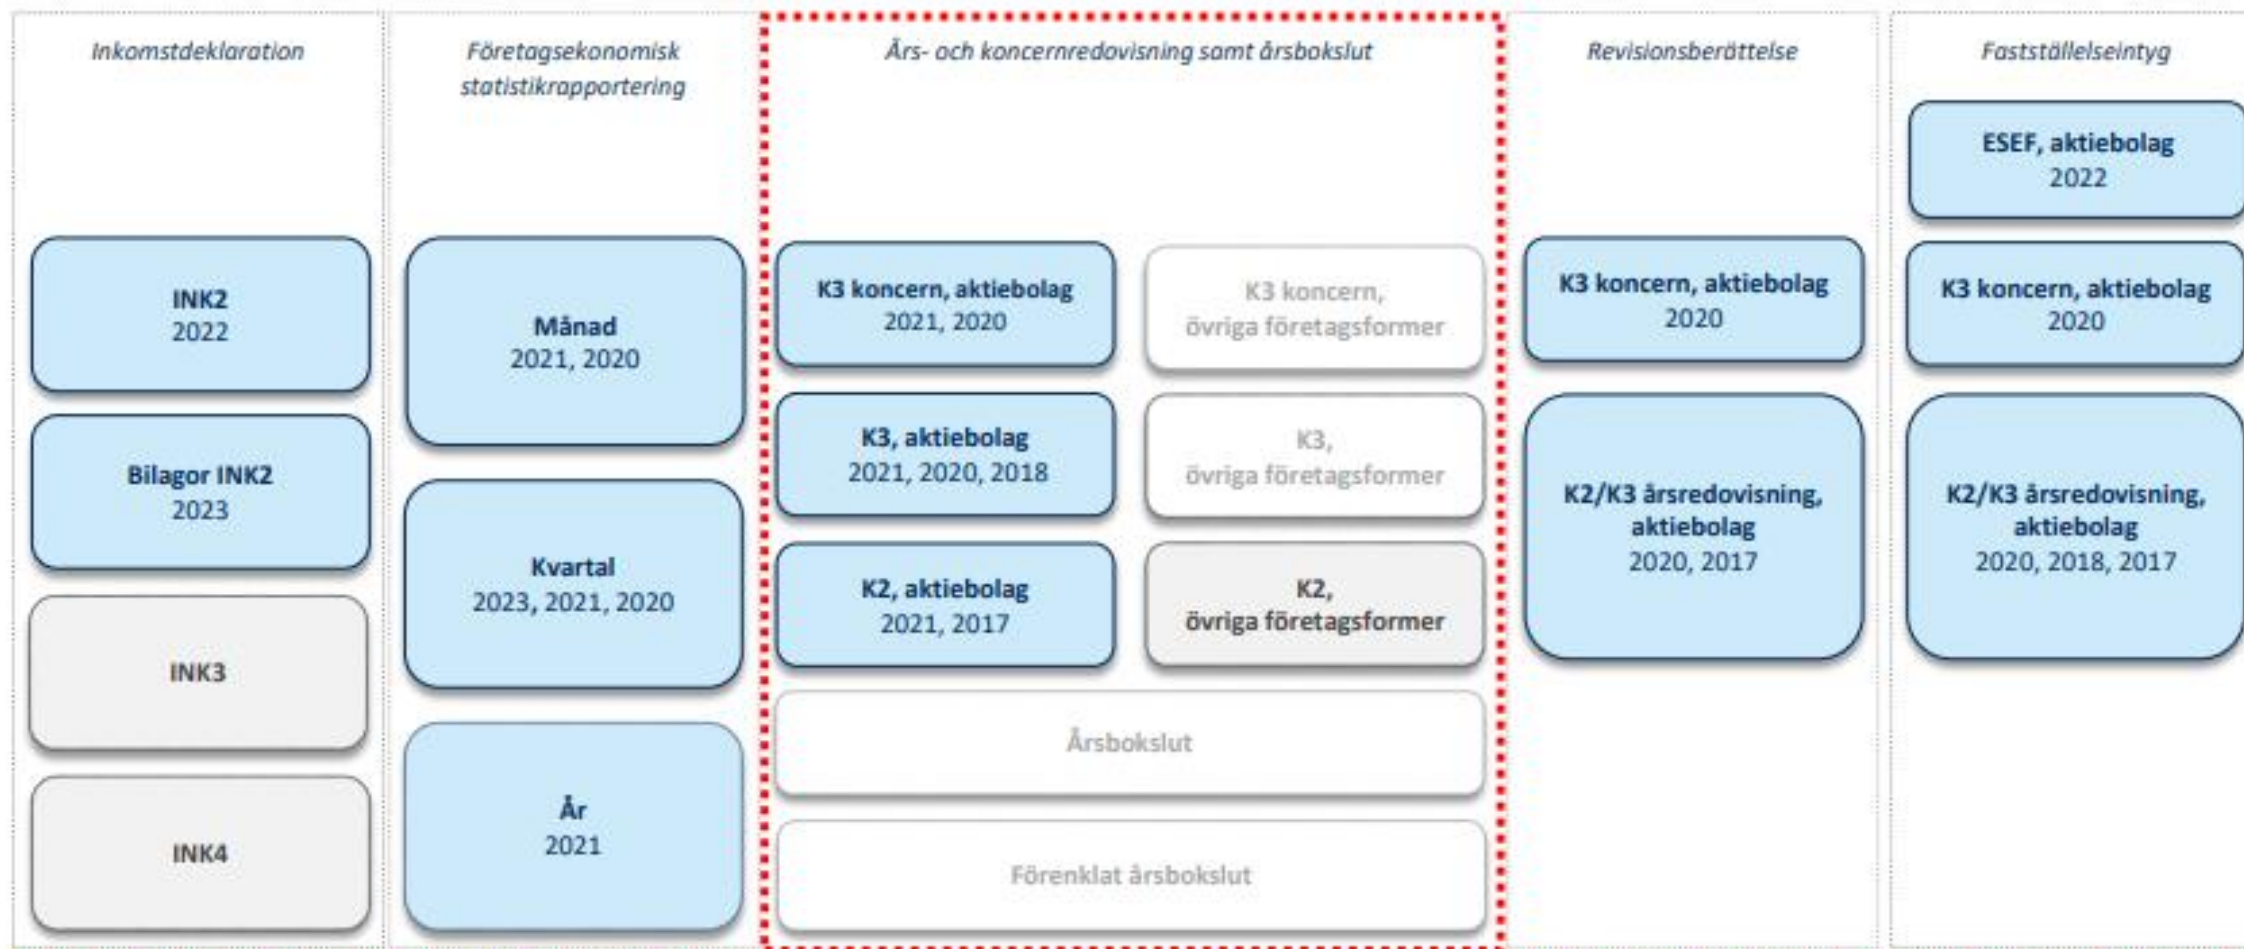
Inkomstdeklaration

INK2
2022

Bilagor INK2
2023

INK3

INK4

Företagsekonomisk statistikrapportering

Månad
2021, 2020

Kvartal
2023, 2021, 2020

År
2021

Års- och koncernredovisning samt årsbokslut

K3 koncern, aktiebolag
2021, 2020

K3 koncern, övriga företagsformer

K3, aktiebolag
2021, 2020, 2018

K3, övriga företagsformer

K2, aktiebolag
2021, 2017

K2, övriga företagsformer

Årsbokslut

Förenklat årsbokslut

Revisionsberättelse

K3 koncern, aktiebolag
2020

K2/K3 årsredovisning, aktiebolag
2020, 2017

Fastställelseintyg

ESEF, aktiebolag
2022

K3 koncern, aktiebolag
2020

K2/K3 årsredovisning, aktiebolag
2020, 2018, 2017